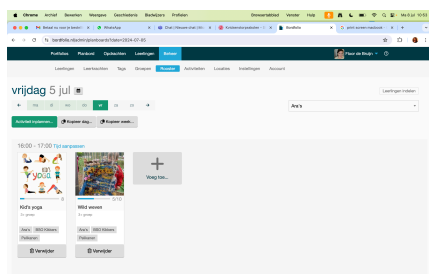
Chrome Archief Bewerken Weergave Geschiedenis Bladwijzers Profielen Venster Help Vr 5 jul 10:53

Bakdocs.nl WhatsApp (Chat) Kinderopvang Bandito grote auto

bandito.nl/admin/planner?date=2024-07-05

Portfolios Planbord Opdrachten Leerlingen Beheer Fleur de Bruijn

Leerlingen Leerkrachten Tags Groepen Rooster Activiteiten Locaties Instellingen Account

vrijdag 5 jul

Leerlingen indelen

ma di wo do vr za zo

Ara's

Activiteit toevoegen... Kopieer dag... Kopieer week...

16:00 - 17:00 Tijd aanpassen

Kids yoga
3+ groep
Ara's BSO Kikkers
Fietsen
Verwijder

Wild weven
3+ groep
0/10
Ara's BSO Kikkers
Fietsen
Verwijder

Voeg toe...